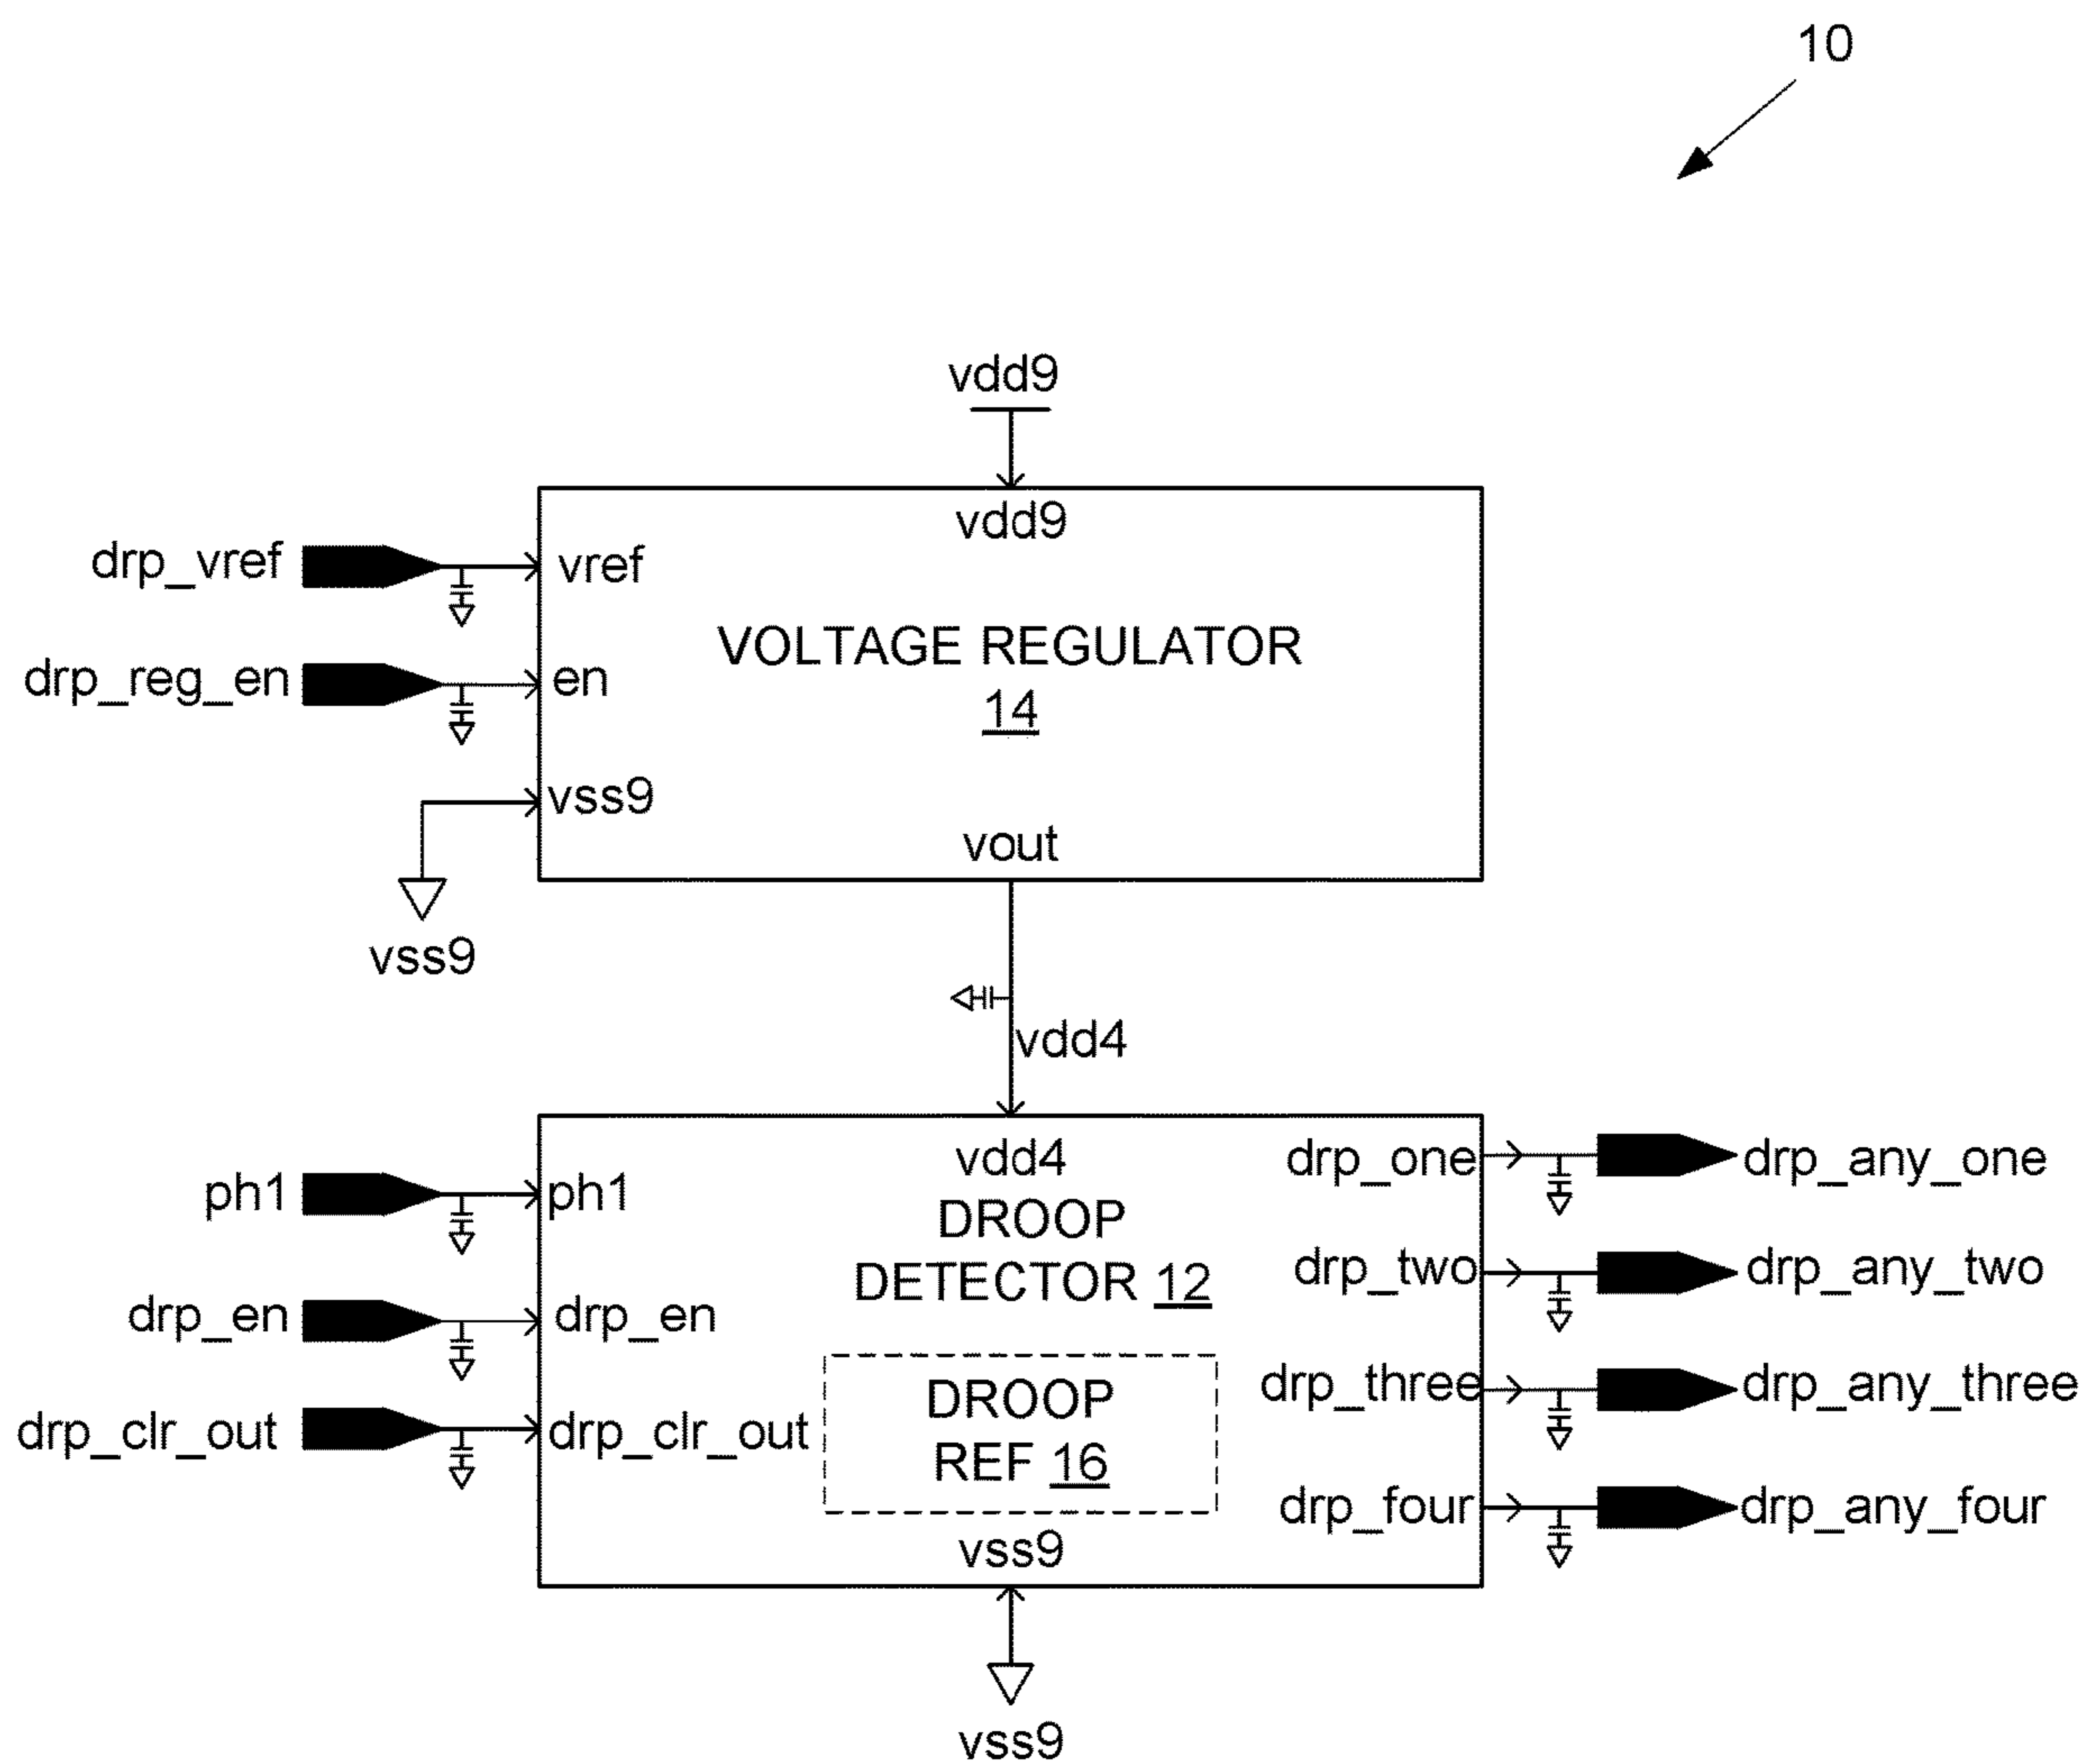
10

vdd9

vdd9

drp_vref

vref

VOLTAGE REGULATOR
14

drp_reg_en

en

vss9

vss9

vout

vdd4

vdd4

ph1

ph1

DROOP
DETECTOR 12

drp_one

drp_any_one

drp_two

drp_any_two

drp_en

drp_en

drp_three

drp_any_three

drp_clr_out

drp_clr_out

DROOP
REF 16

drp_four

drp_any_four

vss9

vss9